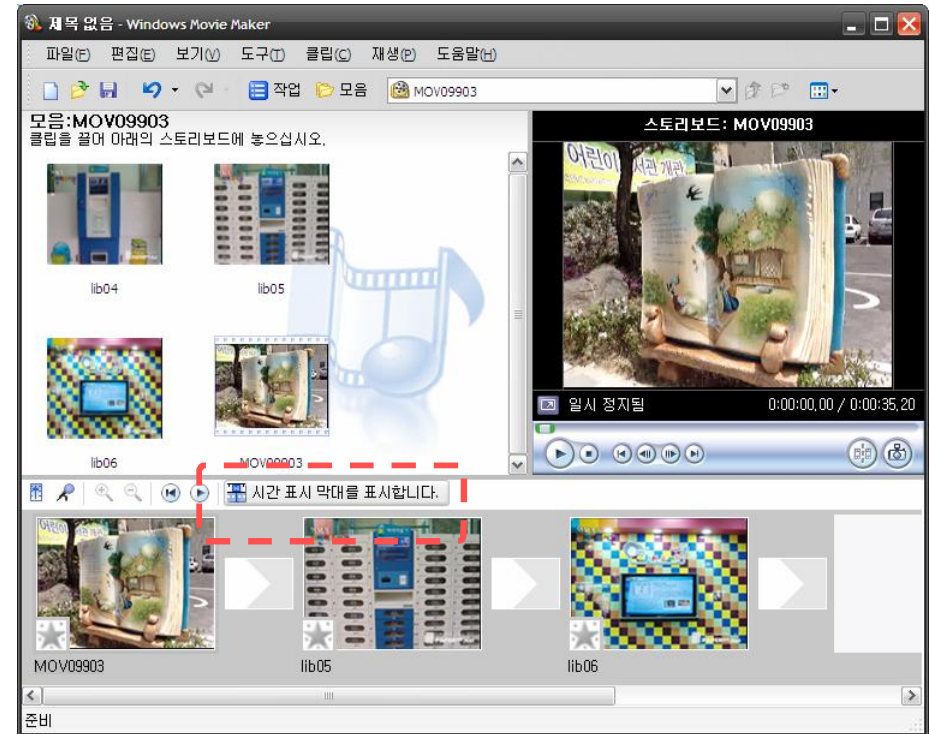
제목 없음 - Windows Movie Maker

파일(F) 편집(E) 보기(V) 도구(T) 클립(C) 재생(P) 도움말(H)

작업 모음 MOV09903

모음:MOV09903
클립을 끌어 아래의 스토리보드에 놓으십시오.

lib04
lib05
lib06
MOV09903

스토리보드: MOV09903

어린이 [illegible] 개관

일시 정지됨 0:00:00,00 / 0:00:35,20

시간 표시 막대를 표시합니다.

MOV09903
lib05
lib06

준비